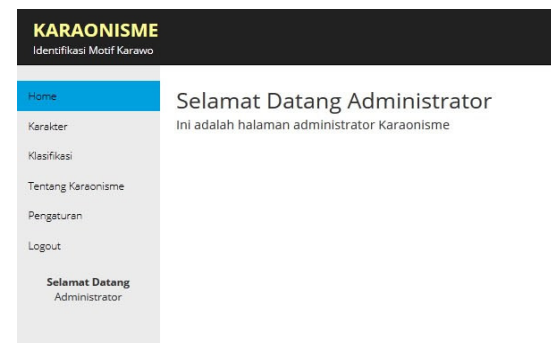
KARAONISME
Identifikasi Motif Karawo

Home
Karakter
Klasifikasi
Tentang Karaonisme
Pengaturan
Logout

Selamat Datang
Administrator

Selamat Datang Administrator
Ini adalah halaman administrator Karaonisme